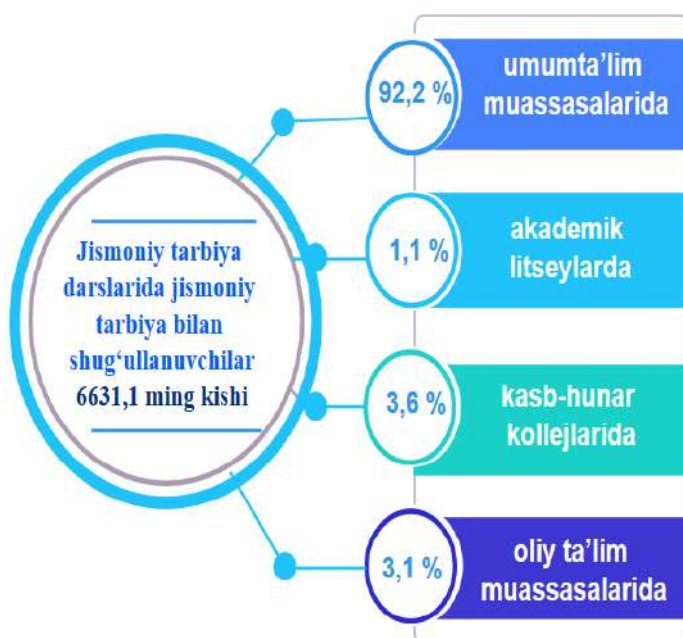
Jismoniy tarbiya darslarida jismoniy tarbiya bilan shug'ullanuvchilar 6631,1 ming kishi

92,2 %
umumta'lim muassasalarida

1,1 %
akademik litseylarda

3,6 %
kasb-hunar kollejlarida

3,1 %
oliy ta'lim muassasalarida